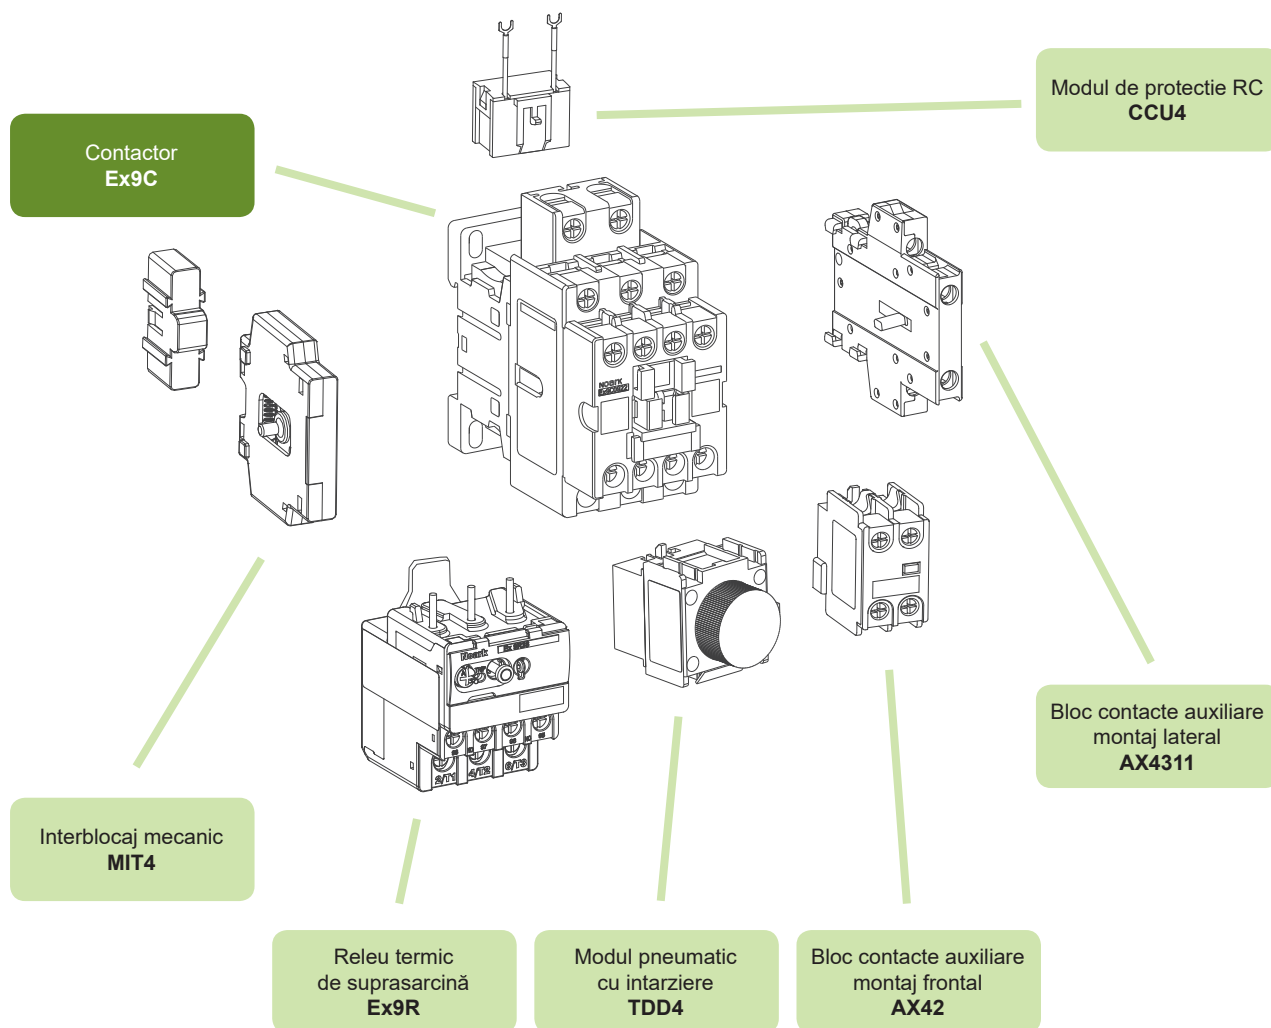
Modul de protectie RC
**CCU4**

Contactor
**Ex9C**

Bloc contacte auxiliare
montaj lateral
**AX4311**

Interblocaj mecanic
**MIT4**

Releu termic
de suprasarcină
**Ex9R**

Modul pneumatic
cu intarziere
**TDD4**

Bloc contacte auxiliare
montaj frontal
**AX42**